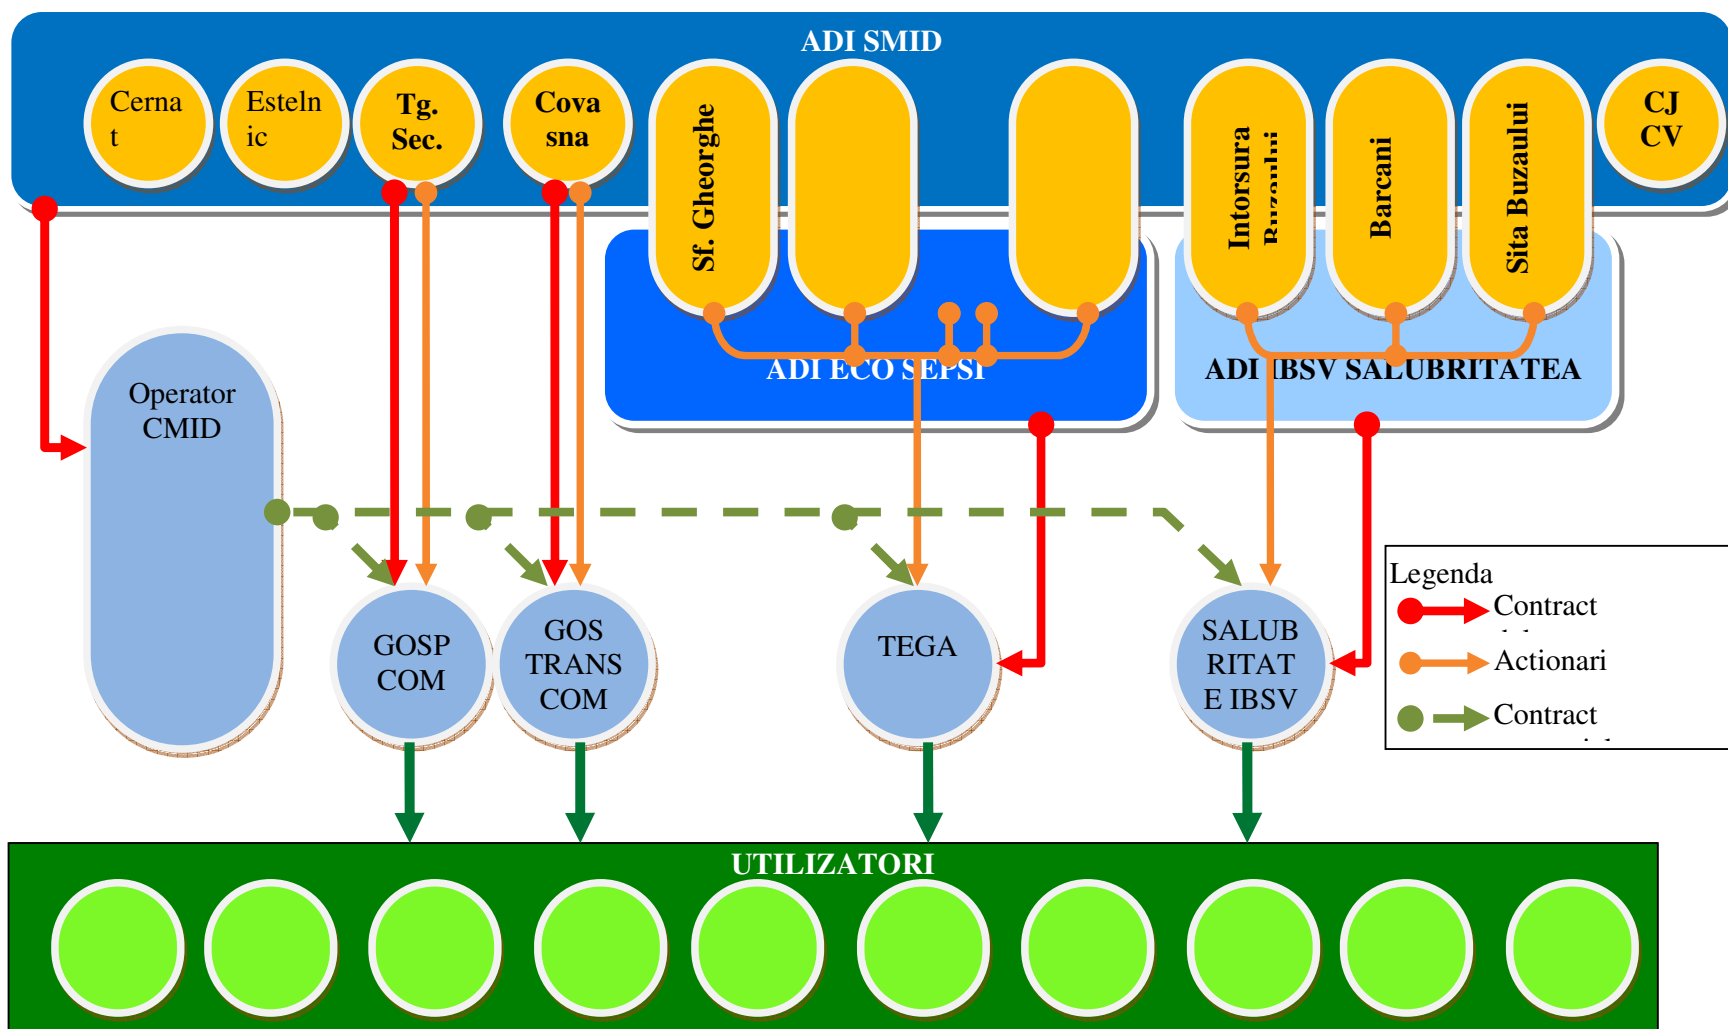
ADI SMID

Cernat

Estelnic

Tg. Sec.

Covasna

Sf. Gheorghe

Intorsura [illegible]

Barcani

Sita Buzaului

CJ CV

ADI ECO SEPSI

ADI IBSV SALUBRITATEA

Operator CMID

GOSP COM

GOS TRANS COM

TEGA

SALUB RITAT E IBSV

Legenda
Contract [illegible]
Actionari
Contract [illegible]

UTILIZATORI